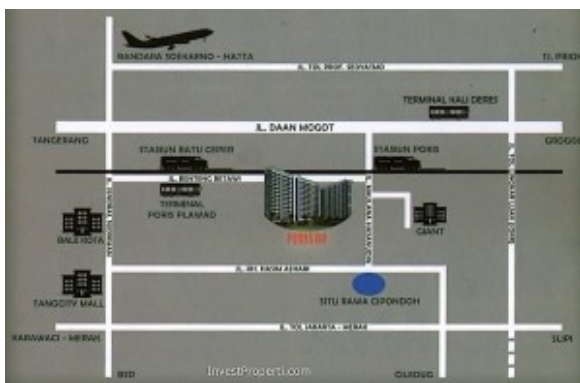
BANDARA SOEKARNO - HATTA
JL. TOL PROF. SEDIYATMO
TJ. PRIOK
TERMINAL KALI DERES
JL. DAAN MOGOT
TANGERANG
GROGOL
STASIUN BATU CEPER
STASIUN PORIS
JL. BENTENG BETAWI
TERMINAL PORIS PLAWAD
BALE KOTA
GIANT
JL. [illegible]
JL. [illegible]
JL. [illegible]
JL. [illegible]
TANGCITY MALL
SITU RAWA CIPONDOH
KARAWACI - MERAK
JL. TOL JAKARTA - MERAK
SLIPI
BSD
CILEDUG
InvestProperti.com